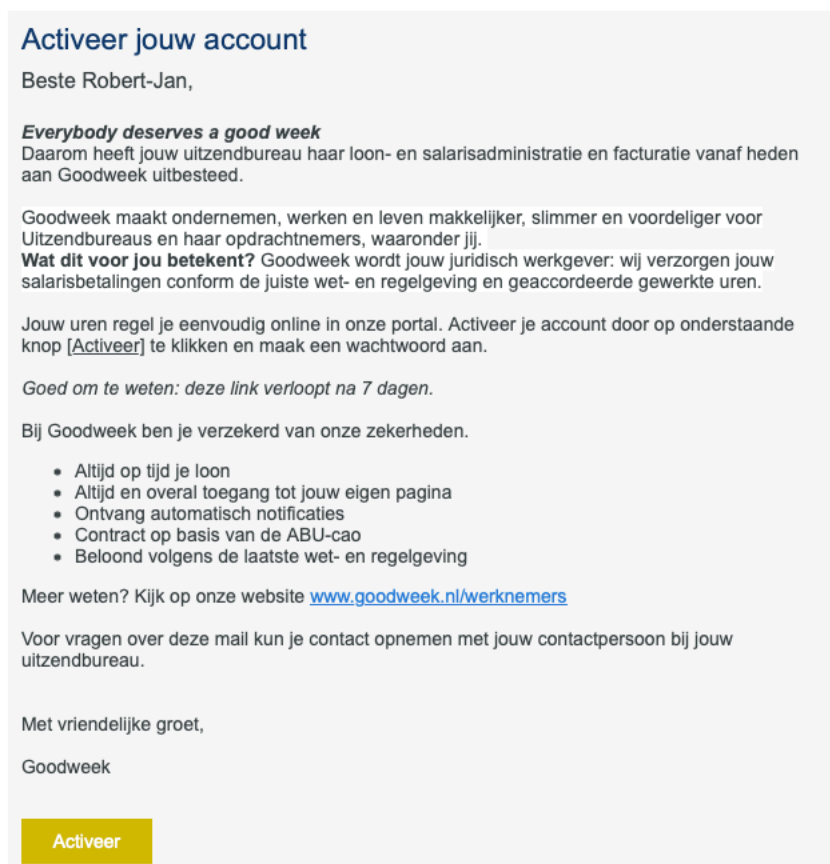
Activeer jouw account

Beste Robert-Jan,

*Everybody deserves a good week*
Daarom heeft jouw uitzendbureau haar loon- en salarisadministratie en facturatie vanaf heden aan Goodweek uitbesteed.

Goodweek maakt ondernemen, werken en leven makkelijker, slimmer en voordeliger voor Uitzendbureaus en haar opdrachtnemers, waaronder jij.
**Wat dit voor jou betekent?** Goodweek wordt jouw juridisch werkgever: wij verzorgen jouw salarisbetalingen conform de juiste wet- en regelgeving en geaccordeerde gewerkte uren.

Jouw uren regel je eenvoudig online in onze portal. Activeer je account door op onderstaande knop [Activeer] te klikken en maak een wachtwoord aan.

*Goed om te weten: deze link verloopt na 7 dagen.*

Bij Goodweek ben je verzekerd van onze zekerheden.

- Altijd op tijd je loon
- Altijd en overal toegang tot jouw eigen pagina
- Ontvang automatisch notificaties
- Contract op basis van de ABU-cao
- Beloond volgens de laatste wet- en regelgeving

Meer weten? Kijk op onze website www.goodweek.nl/werknemers

Voor vragen over deze mail kun je contact opnemen met jouw contactpersoon bij jouw uitzendbureau.

Met vriendelijke groet,

Goodweek

Activeer